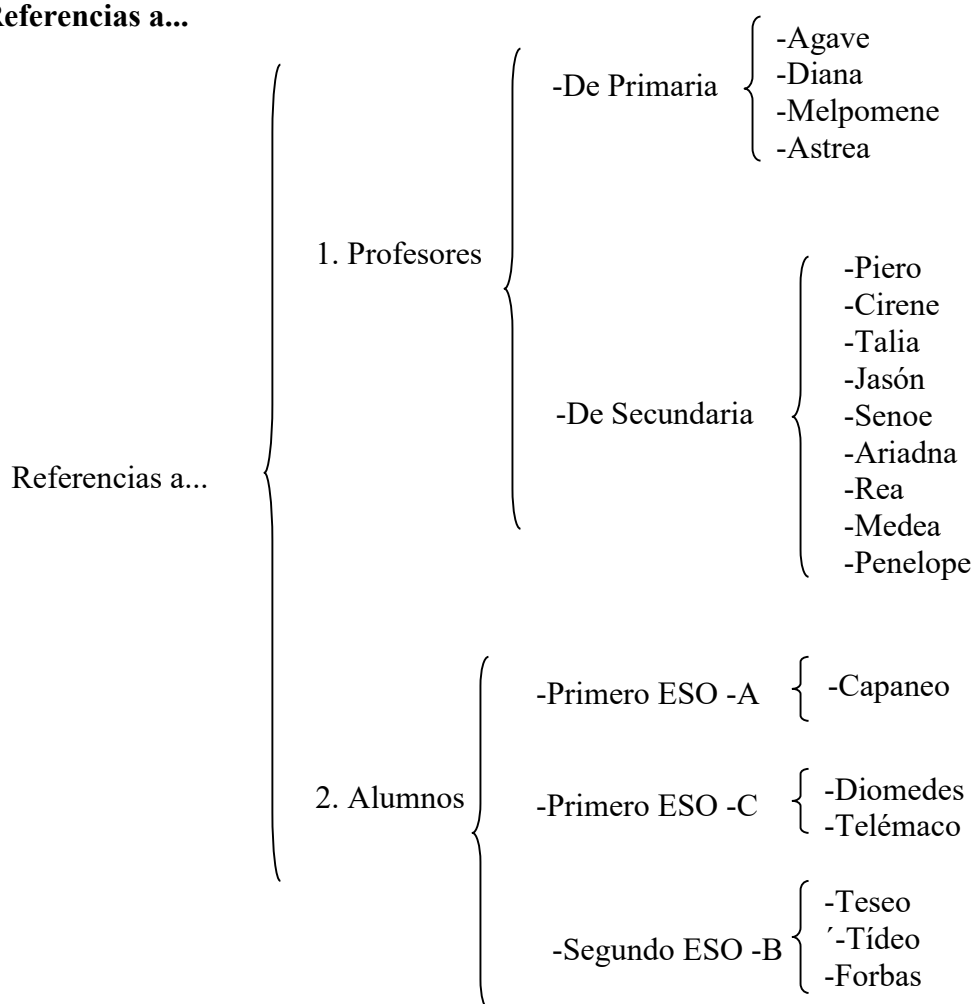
Referencias a...

Referencias a...

1. Profesores

-De Primaria
-Agave
-Diana
-Melpomene
-Astrea

-De Secundaria
-Piero
-Cirene
-Talia
-Jasón
-Senoe
-Ariadna
-Rea
-Medea
-Penelope

2. Alumnos

-Primero ESO -A
-Capaneo

-Primero ESO -C
-Diomedes
-Telémaco

-Segundo ESO -B
-Teseo
´-Tídeo
-Forbas